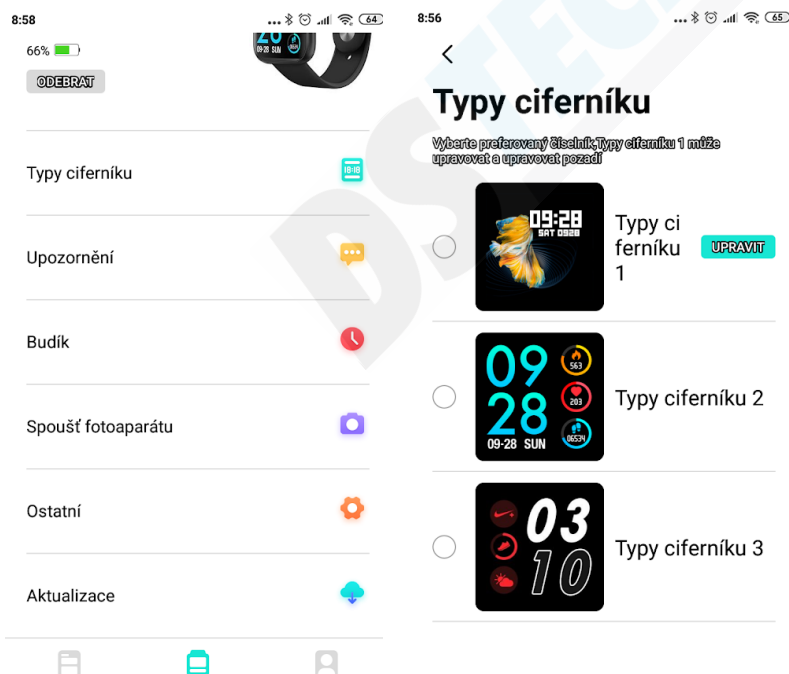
8:58

64

66%

ODEBRAT

09-28 SUN

Typy ciferníku

18:18

Upozornění

Budík

Spoušť fotoaparátu

Ostatní

Aktualizace

8:56

65

Typy ciferníku

Vyberte preferovaný číselník,Typy ciferníku 1 může upravovat a upravovat pozadí

09:28
SAT 0928

Typy ciferníku 1

UPRAVIT

09
28
09-28 SUN
563
203
06534

Typy ciferníku 2

03
10

Typy ciferníku 3